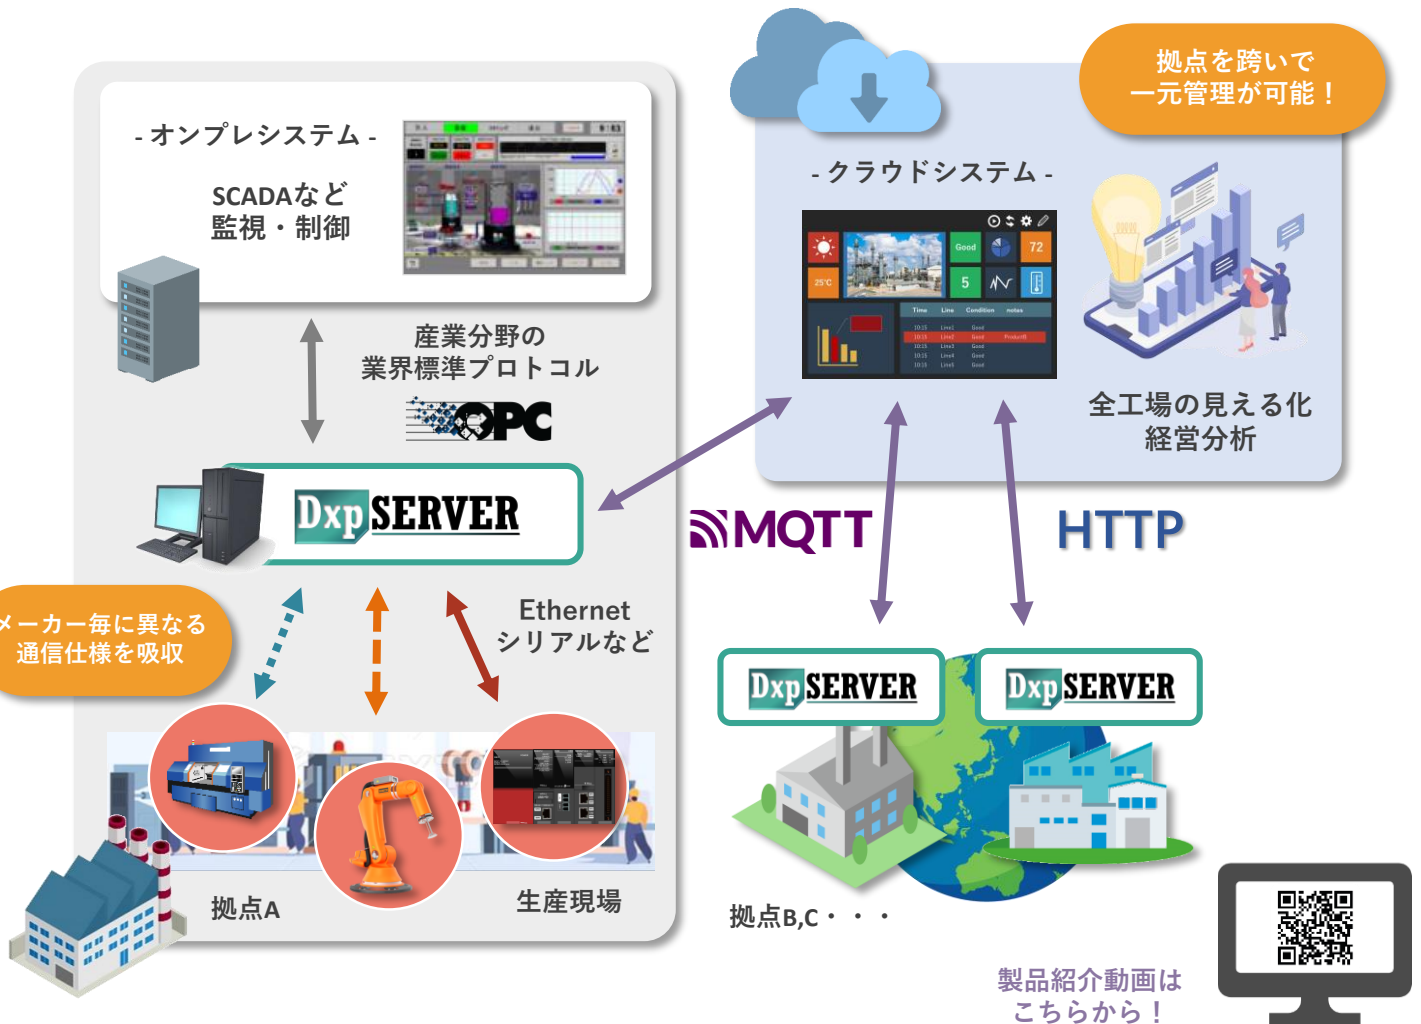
- オンプレシステム -

SCADAなど
監視・制御

産業分野の
業界標準プロトコル

OPC

Dxp SERVER

メーカー毎に異なる
通信仕様を吸収

Ethernet
シリアルなど

拠点A

生産現場

拠点を跨いで
一元管理が可能！

- クラウドシステム -

Good
72
25℃
5

全工場の見える化
経営分析

MQTT

HTTP

Dxp SERVER

Dxp SERVER

拠点B,C・・・

製品紹介動画は
こちらから！